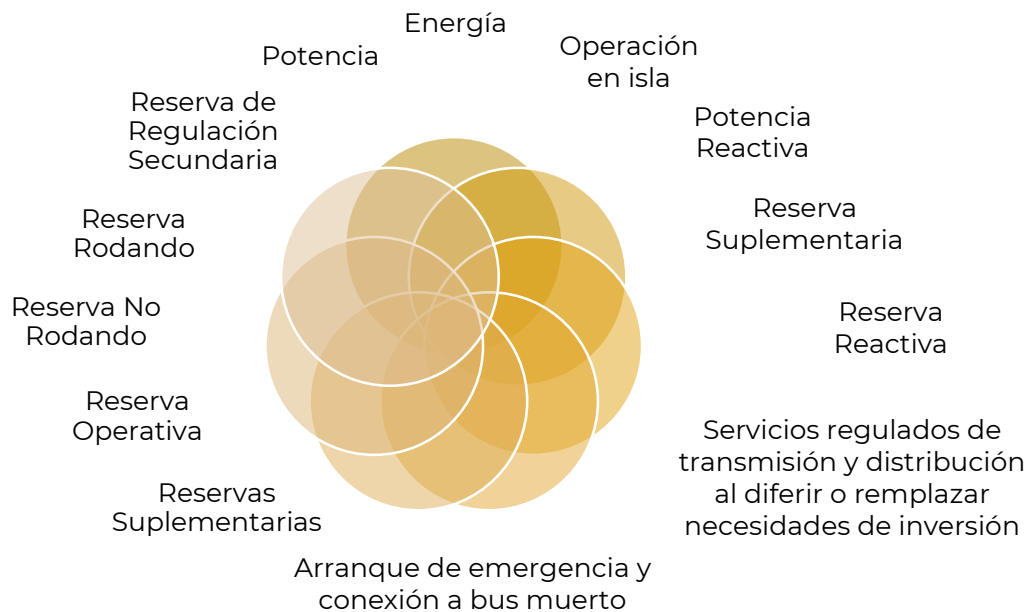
Energía

Operación en isla

Potencia Reactiva

Reserva Suplementaria

Reserva Reactiva

Servicios regulados de transmisión y distribución al diferir o remplazar necesidades de inversión

Arranque de emergencia y conexión a bus muerto

Reservas Suplementarias

Reserva Operativa

Reserva No Rodando

Reserva Rodando

Reserva de Regulación Secundaria

Potencia